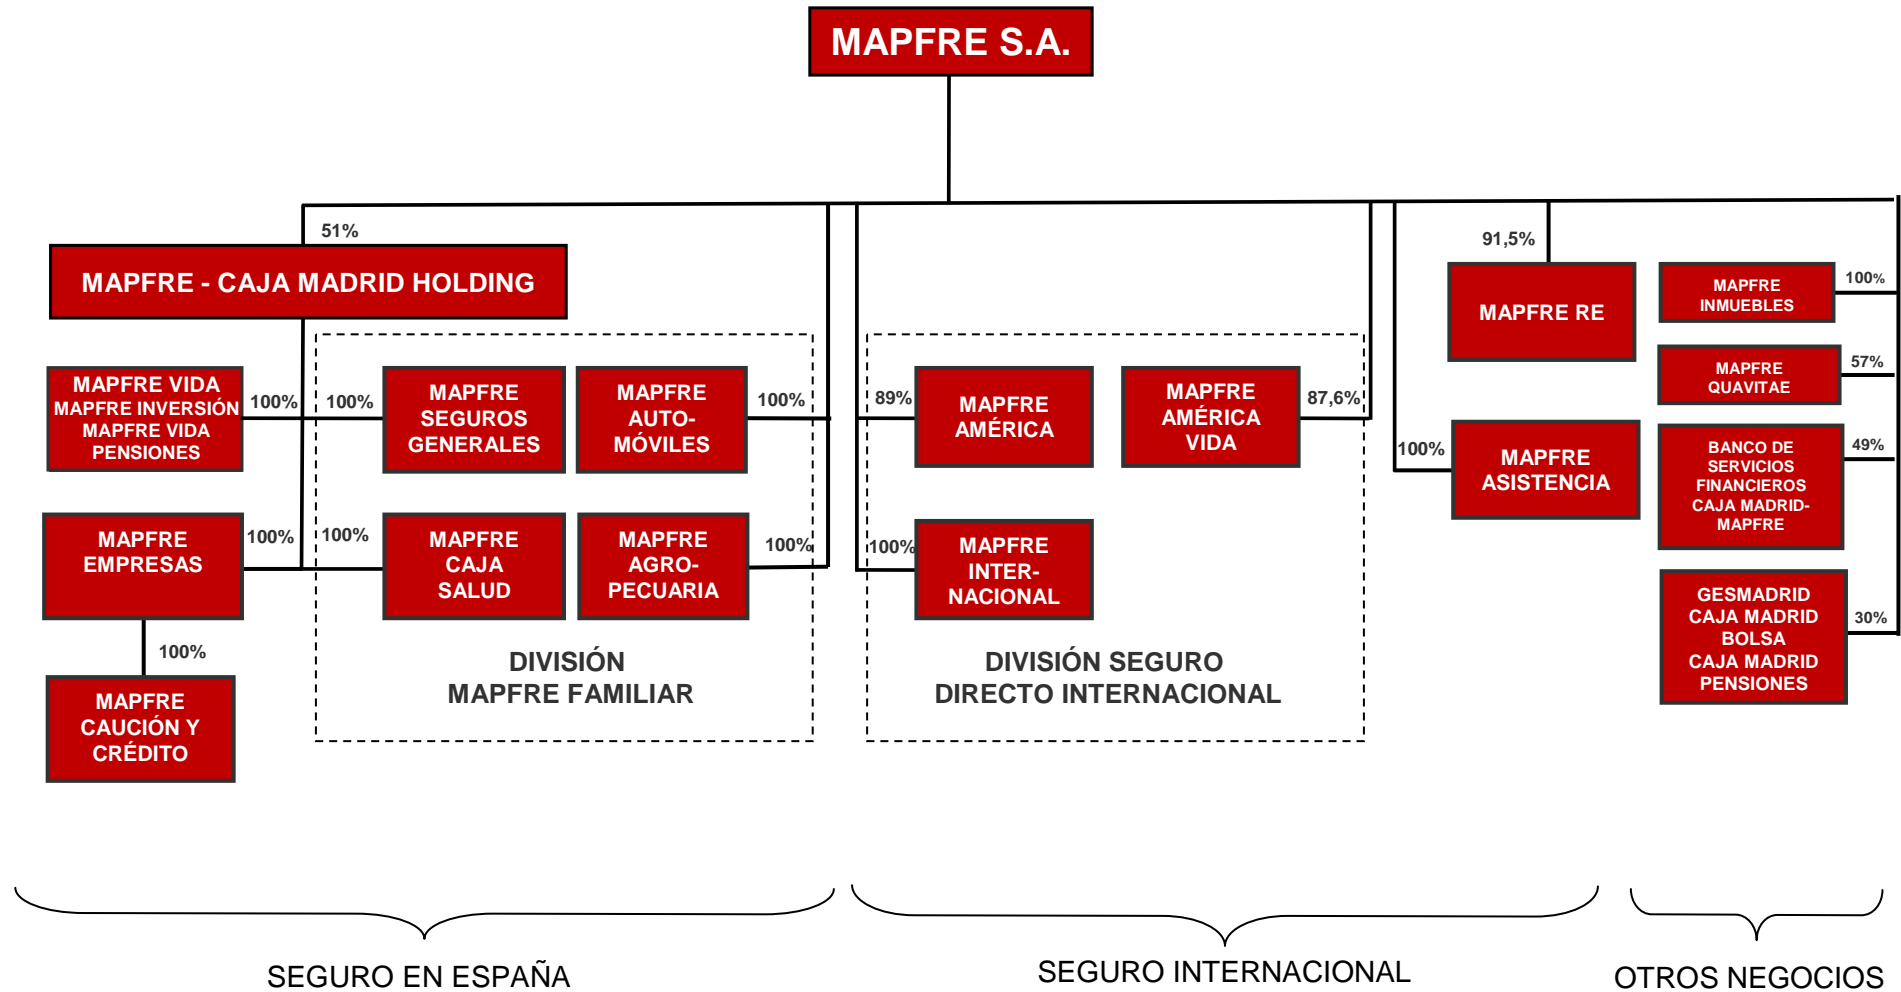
MAPFRE S.A.

51%

MAPFRE - CAJA MADRID HOLDING

MAPFRE VIDA
MAPFRE INVERSIÓN
MAPFRE VIDA
PENSIONES

100%

100%

MAPFRE SEGUROS GENERALES

MAPFRE AUTO-MÓVILES

100%

MAPFRE EMPRESAS

100%

100%

MAPFRE CAJA SALUD

MAPFRE AGRO-PECUARIA

100%

100%

MAPFRE CAUCIÓN Y CRÉDITO

DIVISIÓN
MAPFRE FAMILIAR

89%

MAPFRE AMÉRICA

MAPFRE AMÉRICA VIDA

87,6%

100%

MAPFRE INTER-NACIONAL

DIVISIÓN SEGURO
DIRECTO INTERNACIONAL

91,5%

MAPFRE RE

100%

MAPFRE ASISTENCIA

MAPFRE INMUEBLES

100%

MAPFRE QUAVITAE

57%

BANCO DE SERVICIOS FINANCIEROS CAJA MADRID-MAPFRE

49%

GESMADRID
CAJA MADRID BOLSA
CAJA MADRID PENSIONES

30%

SEGURO EN ESPAÑA

SEGURO INTERNACIONAL

OTROS NEGOCIOS